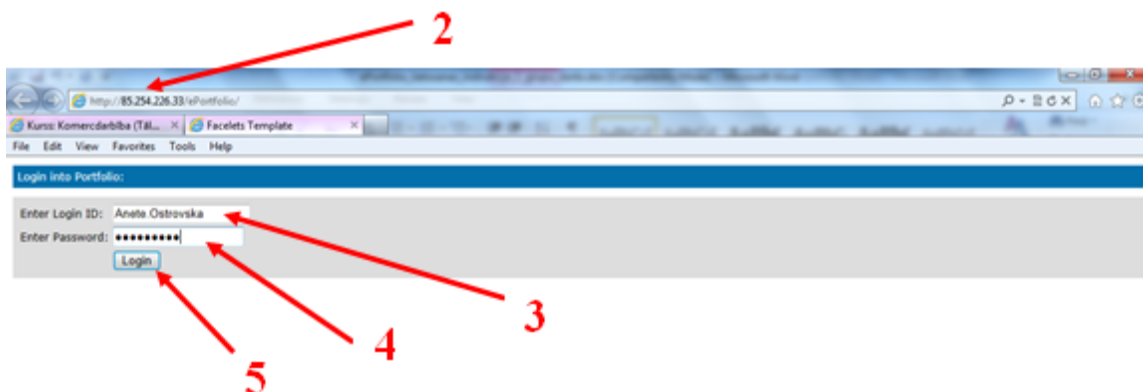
2

http://85.254.226.33/ePortfolio/

Kurss: Komercdarbība (Tāl... × Facelets Template ×

File Edit View Favorites Tools Help

Login into Portfolio:

Enter Login ID: Anete.Ostrovska

Enter Password: ••••••••••

Login

3

4

5